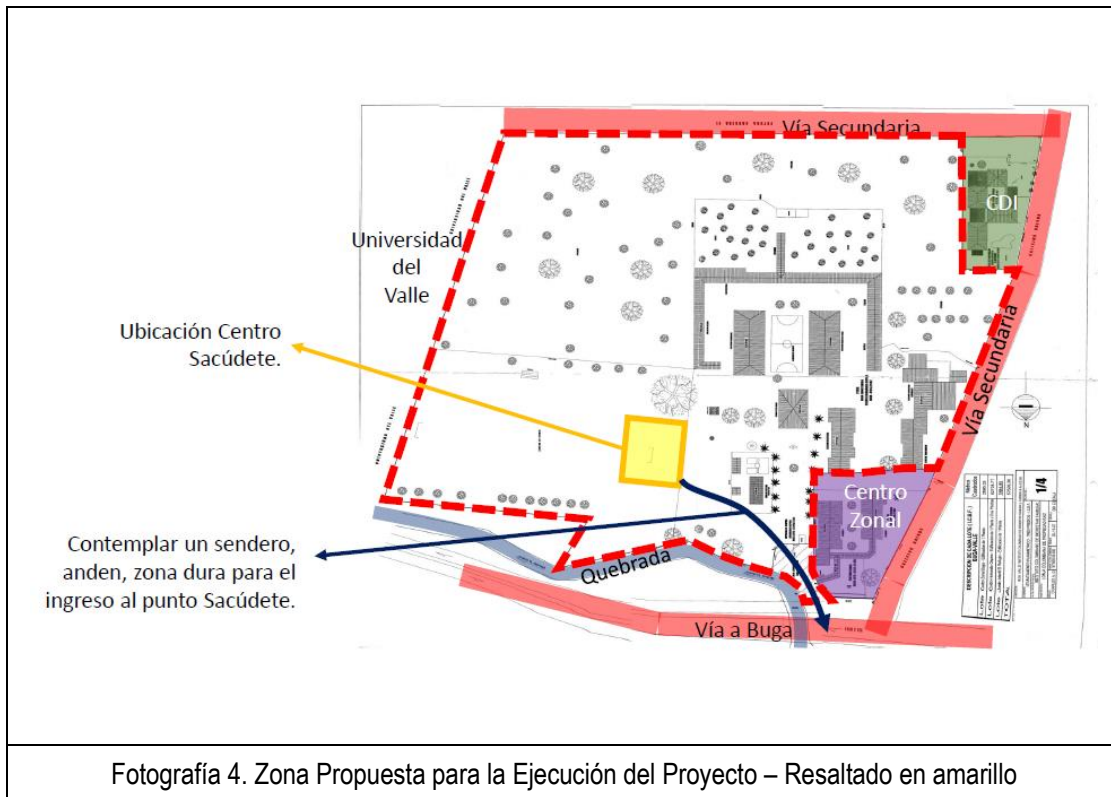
Vía Secundaria

CDI

Universidad del Valle

Ubicación Centro Sacúdete.

Vía Secundaria

Centro Zonal

1/4

Contemplar un sendero, anden, zona dura para el ingreso al punto Sacúdete.

Quebrada

Vía a Buga

Fotografía 4. Zona Propuesta para la Ejecución del Proyecto – Resaltado en amarillo